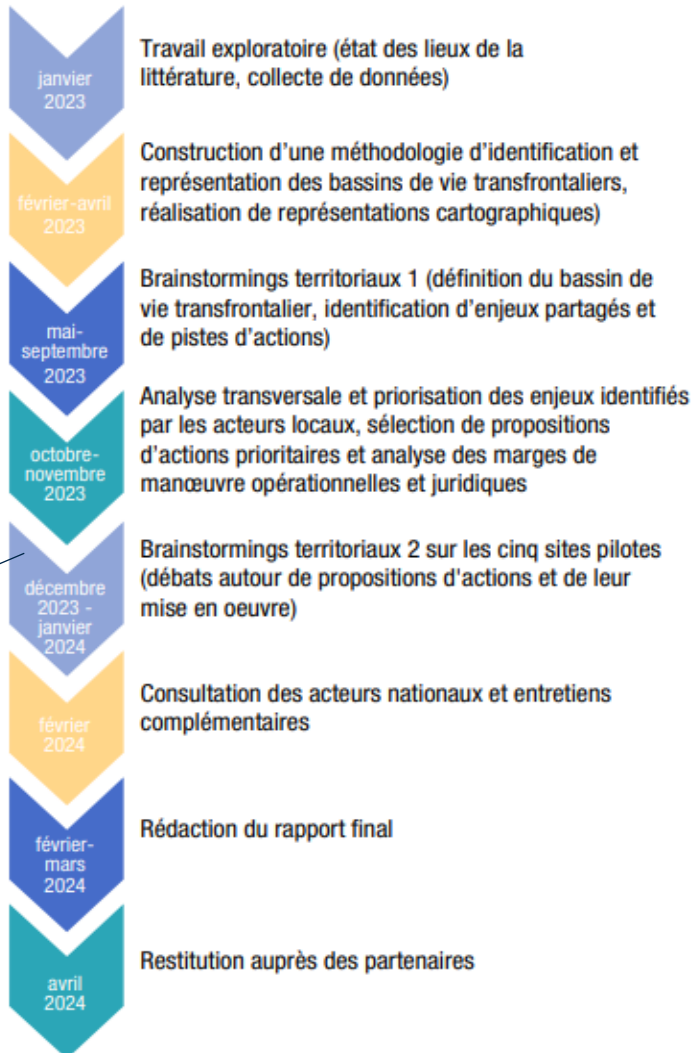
janvier 2023

Travail exploratoire (état des lieux de la littérature, collecte de données)

février-avril 2023

Construction d'une méthodologie d'identification et représentation des bassins de vie transfrontaliers, réalisation de représentations cartographiques)

mai-septembre 2023

Brainstormings territoriaux 1 (définition du bassin de vie transfrontalier, identification d'enjeux partagés et de pistes d'actions)

octobre-novembre 2023

Analyse transversale et priorisation des enjeux identifiés par les acteurs locaux, sélection de propositions d'actions prioritaires et analyse des marges de manœuvre opérationnelles et juridiques

décembre 2023 - janvier 2024

Brainstormings territoriaux 2 sur les cinq sites pilotes (débats autour de propositions d'actions et de leur mise en oeuvre)

février 2024

Consultation des acteurs nationaux et entretiens complémentaires

février-mars 2024

Rédaction du rapport final

avril 2024

Restitution auprès des partenaires